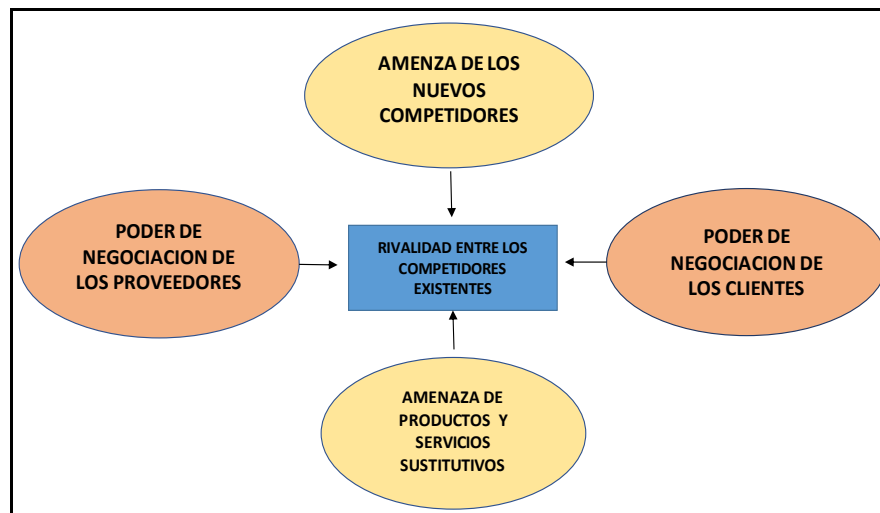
AMENZA DE LOS NUEVOS COMPETIDORES

PODER DE NEGOCIACION DE LOS PROVEEDORES

RIVALIDAD ENTRE LOS COMPETIDORES EXISTENTES

PODER DE NEGOCIACION DE LOS CLIENTES

AMENAZA DE PRODUCTOS Y SERVICIOS SUSTITUTIVOS